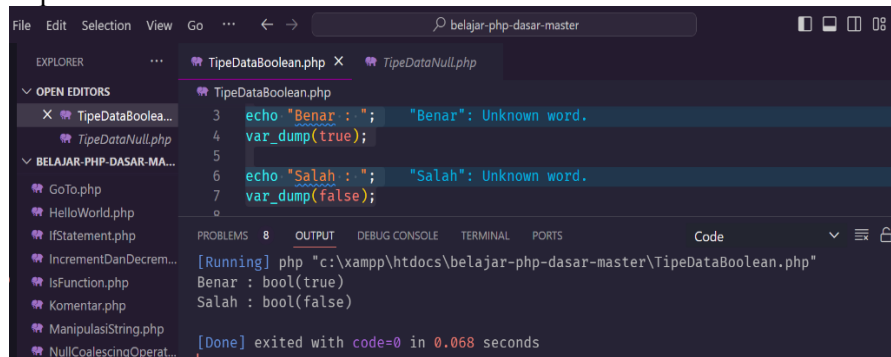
File Edit Selection View Go ··· ← → belajar-php-dasar-master

EXPLORER ···
OPEN EDITORS
X TipeDataBoolea...
TipeDataNull.php
BELAJAR-PHP-DASAR-MA...
GoTo.php
HelloWorld.php
IfStatement.php
IncrementDanDecrem...
IsFunction.php
Komentar.php
ManipulasiString.php
NullCoalescingOperat...

TipeDataBoolean.php X TipeDataNull.php

TipeDataBoolean.php

3 echo "Benar : "; "Benar": Unknown word.
4 var_dump(true);
5
6 echo "Salah : "; "Salah": Unknown word.
7 var_dump(false);

PROBLEMS 8 OUTPUT DEBUG CONSOLE TERMINAL PORTS Code

[Running] php "c:\xampp\htdocs\belajar-php-dasar-master\TipeDataBoolean.php"
Benar : bool(true)
Salah : bool(false)

[Done] exited with code=0 in 0.068 seconds